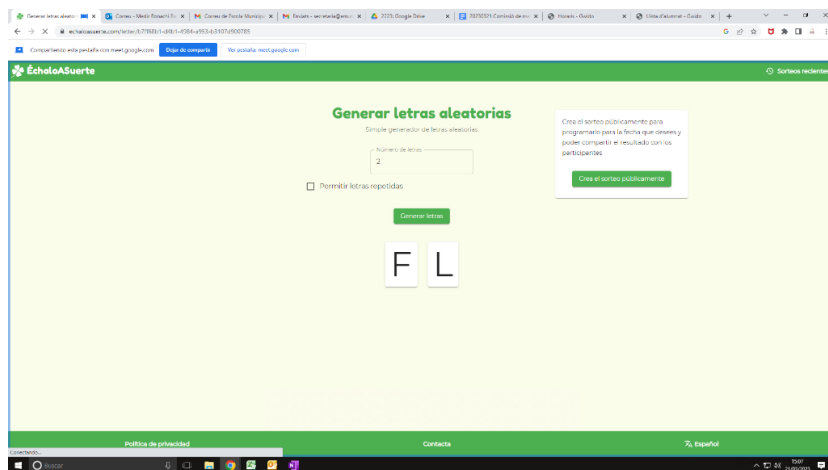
Generar letras aleato | Correu - Medir Bosachi Fe | Correu de Escola Municipa | Revisem - secretaria@escol | 2223: Google Drive | 20230321 Comissió de ma | Horaris - Gestió | Llista d'alumnat - Gestió

echaloasuerte.com/letter/b7f8b1-d8b1-4984-a953-b3107a900785

Compartiendo esta pestaña con meet.google.com Dejar de compartir Ver pestaña: meet.google.com

ÉchaloASuerte

Sorteos recientes

Generar letras aleatorias

Simple generador de letras aleatorias

Número de letras
2

Permitir letras repetidas

Generar letras

F L

Crea el sorteo públicamente para programarlo para la fecha que desees y poder compartir el resultado con los participantes

Crea el sorteo públicamente

Política de privacidad

Contacta

Español

Conectando...

Buscar

15:07
23/05/2023